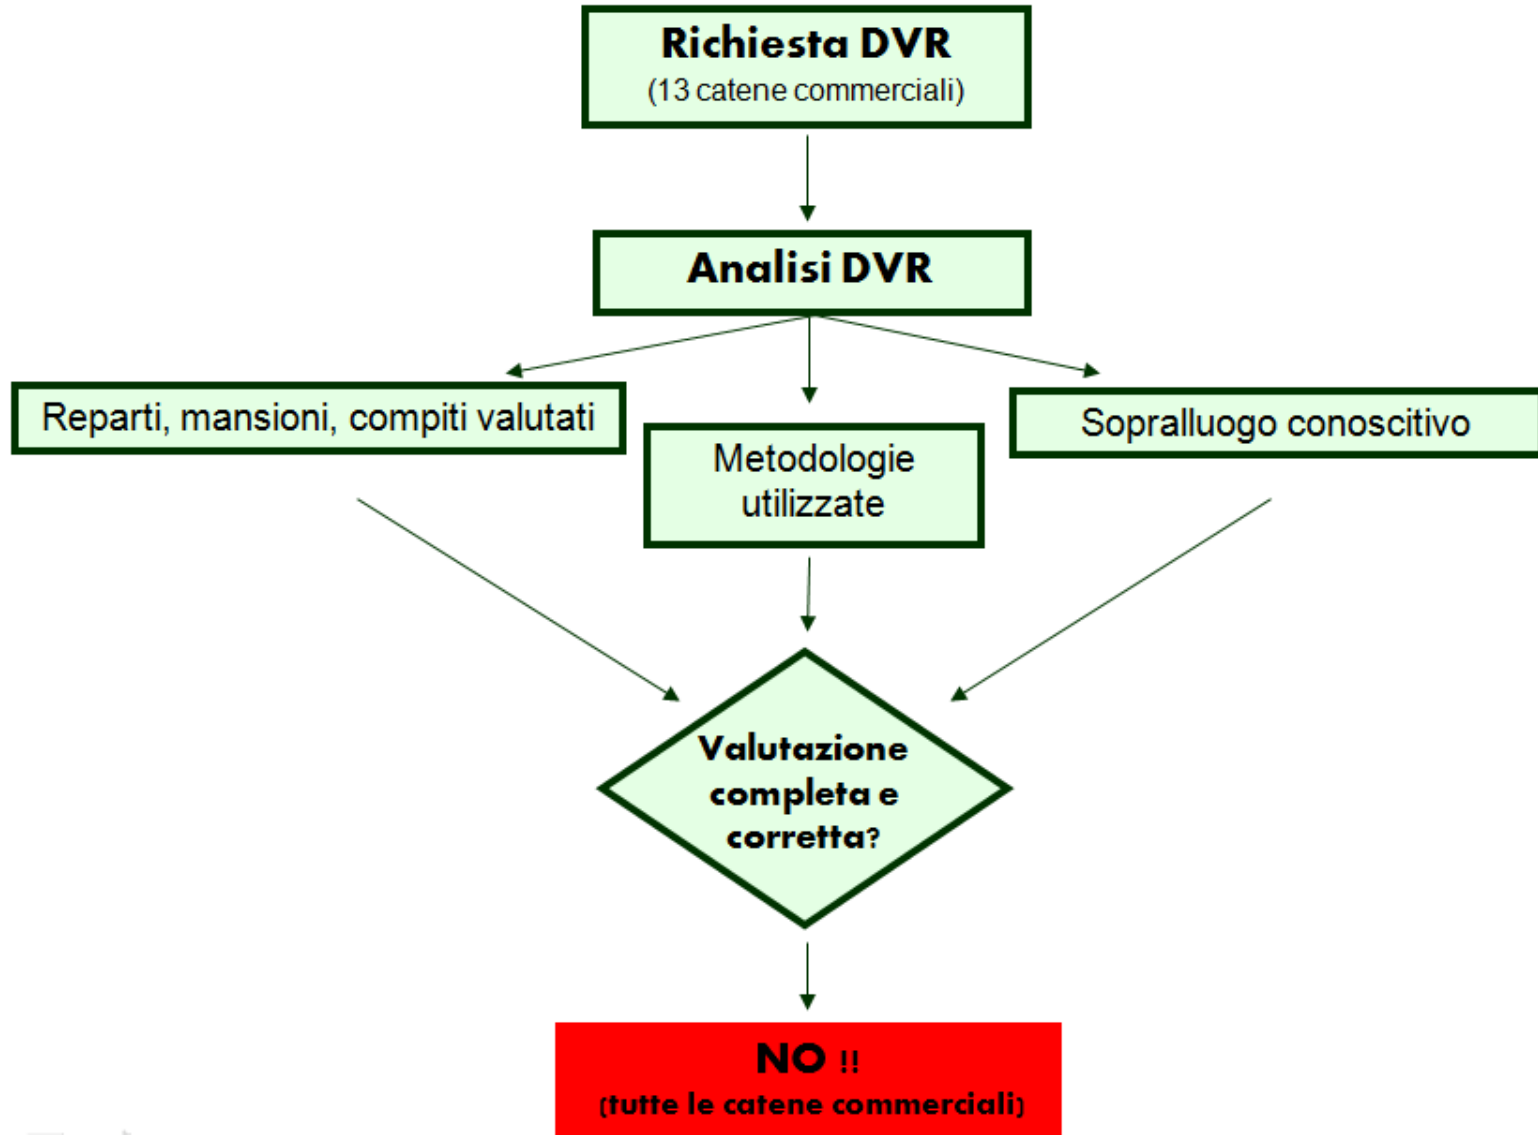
Richiesta DVR
(13 catene commerciali)

Analisi DVR

Reparti, mansioni, compiti valutati

Metodologie utilizzate

Sopralluogo conoscitivo

Valutazione completa e corretta?

NO !!
(tutte le catene commerciali)